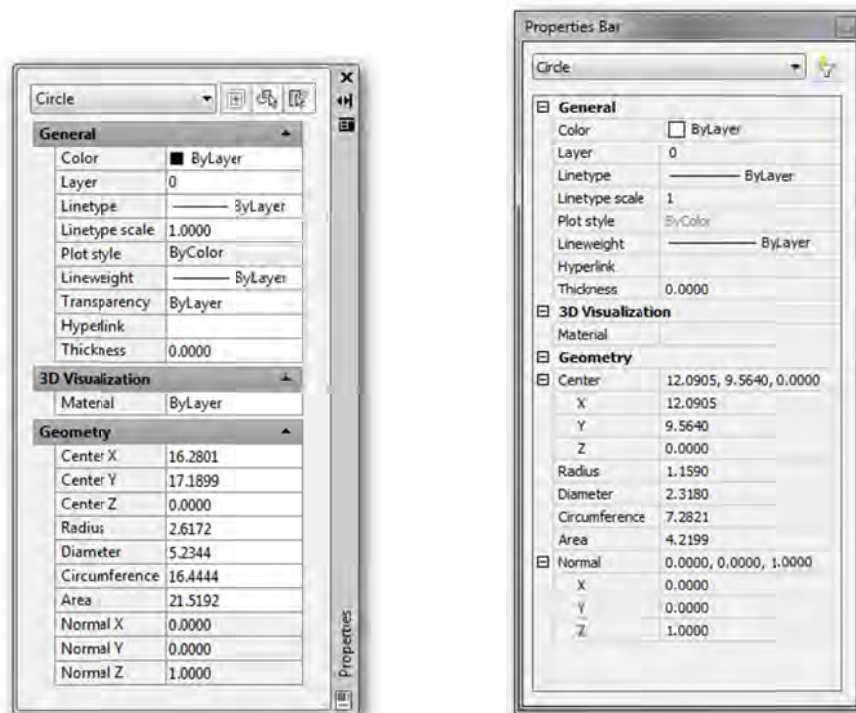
Circle

| General | |
|---|---|
| Color | ByLayer |
| Layer | 0 |
| Linetype | ByLayer |
| Linetype scale | 1.0000 |
| Plot style | ByColor |
| Lineweight | ByLayer |
| Transparency | ByLayer |
| Hyperlink | |
| Thickness | 0.0000 |
| **3D Visualization** | |
| Material | ByLayer |
| **Geometry** | |
| Center X | 16.2801 |
| Center Y | 17.1899 |
| Center Z | 0.0000 |
| Radius | 2.6172 |
| Diameter | 5.2344 |
| Circumference | 16.4444 |
| Area | 21.5192 |
| Normal X | 0.0000 |
| Normal Y | 0.0000 |
| Normal Z | 1.0000 |

Properties

Properties Bar

Circle

| General | |
|---|---|
| Color | ByLayer |
| Layer | 0 |
| Linetype | ByLayer |
| Linetype scale | 1 |
| Plot style | ByColor |
| Lineweight | ByLayer |
| Hyperlink | |
| Thickness | 0.0000 |
| **3D Visualization** | |
| Material | |
| **Geometry** | |
| Center | 12.0905, 9.5640, 0.0000 |
| X | 12.0905 |
| Y | 9.5640 |
| Z | 0.0000 |
| Radius | 1.1590 |
| Diameter | 2.3180 |
| Circumference | 7.2821 |
| Area | 4.2199 |
| Normal | 0.0000, 0.0000, 1.0000 |
| X | 0.0000 |
| Y | 0.0000 |
| Z | 1.0000 |